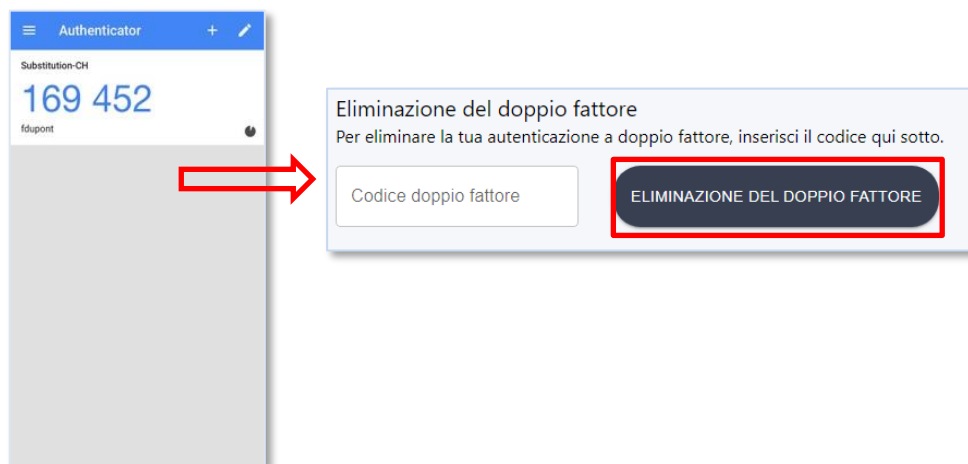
Authenticator

Substitution-CH

169 452

fdupont

Eliminazione del doppio fattore

Per eliminare la tua autenticazione a doppio fattore, inserisci il codice qui sotto.

Codice doppio fattore

ELIMINAZIONE DEL DOPPIO FATTORE